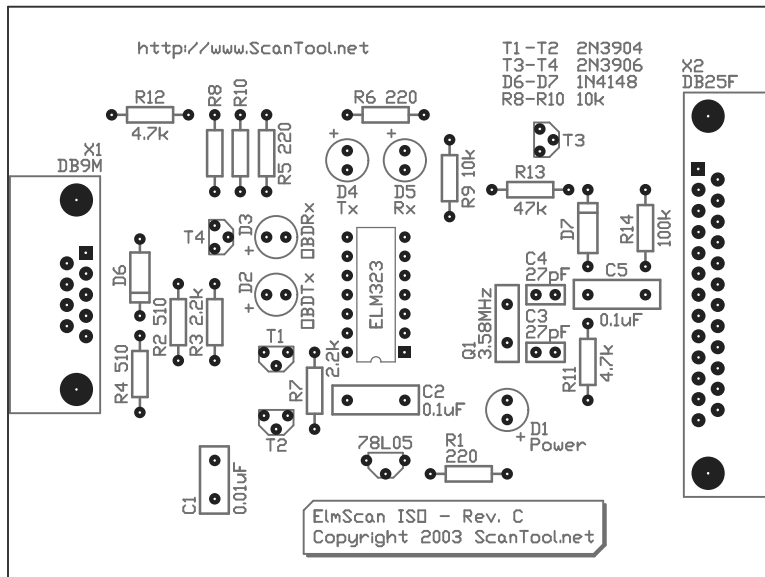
http://www.ScanTool.net

T1-T2 2N3904
T3-T4 2N3906
D6-D7 1N4148
R8-R10 10k

X2
DB25F

R12
4.7k

R8 R10

R5 220

R6 220

X1
DB9M

+ +
D4 D5
Tx Rx

R9 10k

T3

R13
47k

D7

R14 100k

T4

D3 + OBDRx

D2 + OBDTx

ELM323

D6

R2 510

R3 2.2k

R4 510

T1

R7 2.2k

T2

Q1 3.58MHz

C4 27pF

C3 27pF

C5 0.1uF

R11 4.7k

C2 0.1uF

D1 + Power

78L05

R1 220

C1 0.01uF

ElmScan ISO - Rev. C
Copyright 2003 ScanTool.net